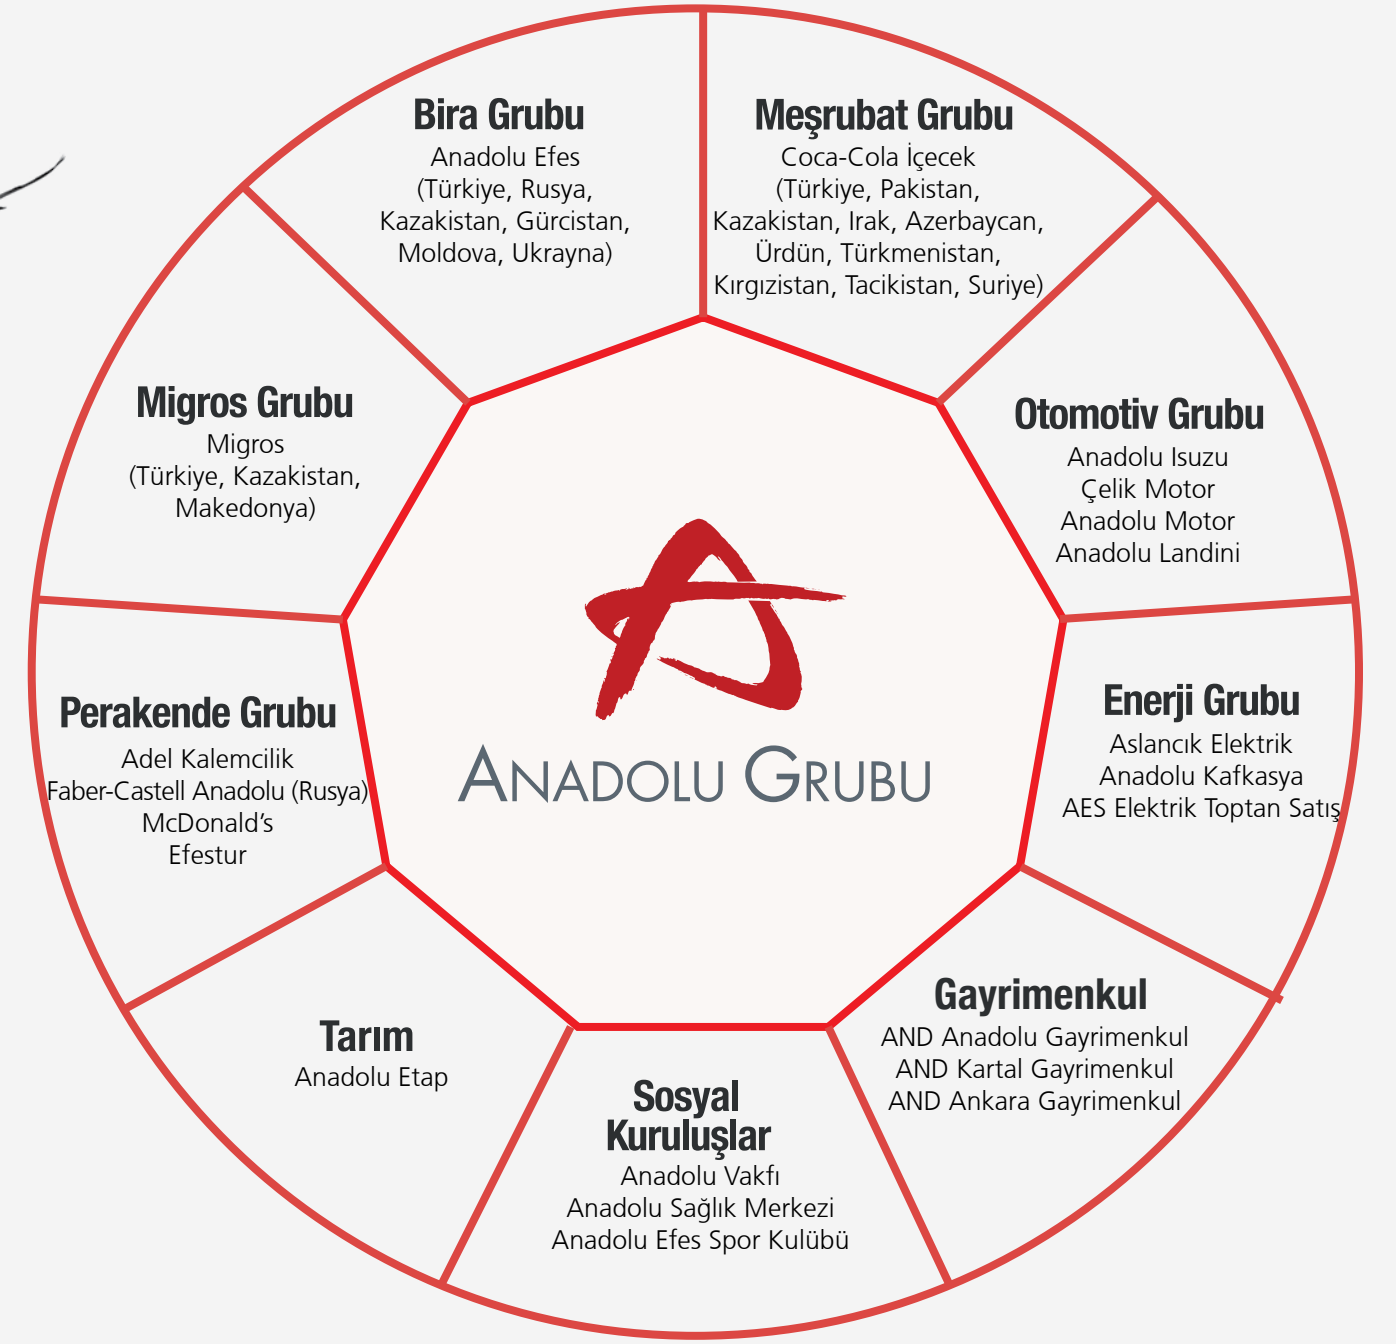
Bira Grubu
Anadolu Efes
(Türkiye, Rusya, Kazakistan, Gürcistan, Moldova, Ukrayna)

Meşrubat Grubu
Coca-Cola İçecek
(Türkiye, Pakistan, Kazakistan, Irak, Azerbaycan, Ürdün, Türkmenistan, Kırgızistan, Tacikistan, Suriye)

Otomotiv Grubu
Anadolu Isuzu
Çelik Motor
Anadolu Motor
Anadolu Landini

Enerji Grubu
Aslancık Elektrik
Anadolu Kafkasya
AES Elektrik Toptan Satış

Gayrimenkul
AND Anadolu Gayrimenkul
AND Kartal Gayrimenkul
AND Ankara Gayrimenkul

Sosyal Kuruluşlar
Anadolu Vakfı
Anadolu Sağlık Merkezi
Anadolu Efes Spor Kulübü

Tarım
Anadolu Etap

Perakende Grubu
Adel Kalemcilik
Faber-Castell Anadolu (Rusya)
McDonald's
Efestur

Migros Grubu
Migros
(Türkiye, Kazakistan, Makedonya)

ANADOLU GRUBU